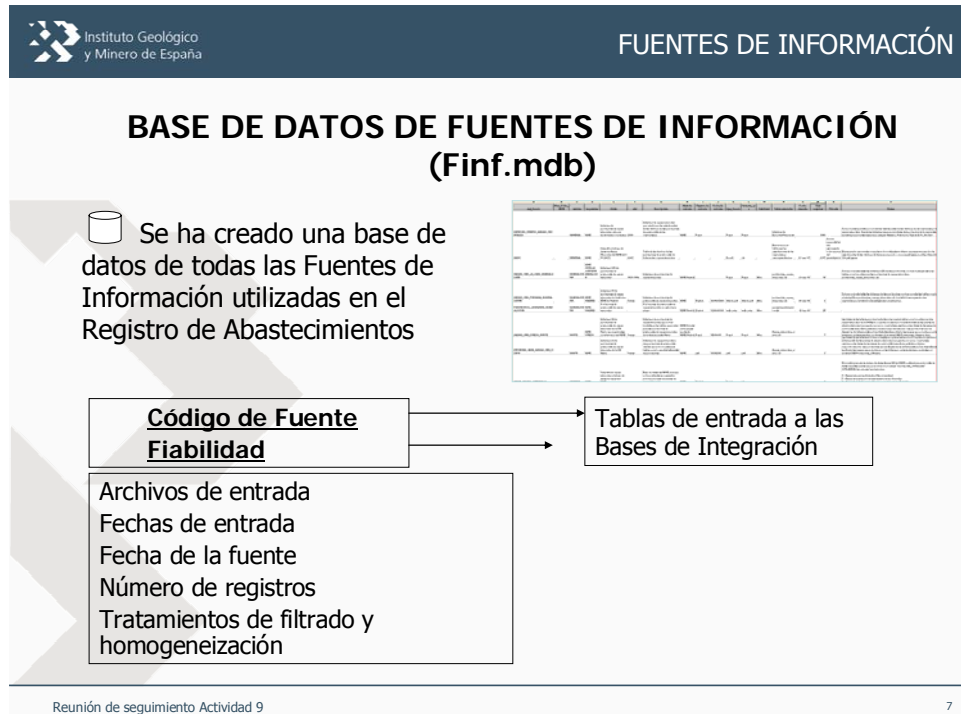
Instituto Geológico y Minero de España

FUENTES DE INFORMACIÓN

BASE DE DATOS DE FUENTES DE INFORMACIÓN (Finf.mdb)

Se ha creado una base de datos de todas las Fuentes de Información utilizadas en el Registro de Abastecimientos

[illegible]

Código de Fuente
Fiabilidad

Tablas de entrada a las Bases de Integración

Archivos de entrada
Fechas de entrada
Fecha de la fuente
Número de registros
Tratamientos de filtrado y homogeneización

Reunión de seguimiento Actividad 9

7